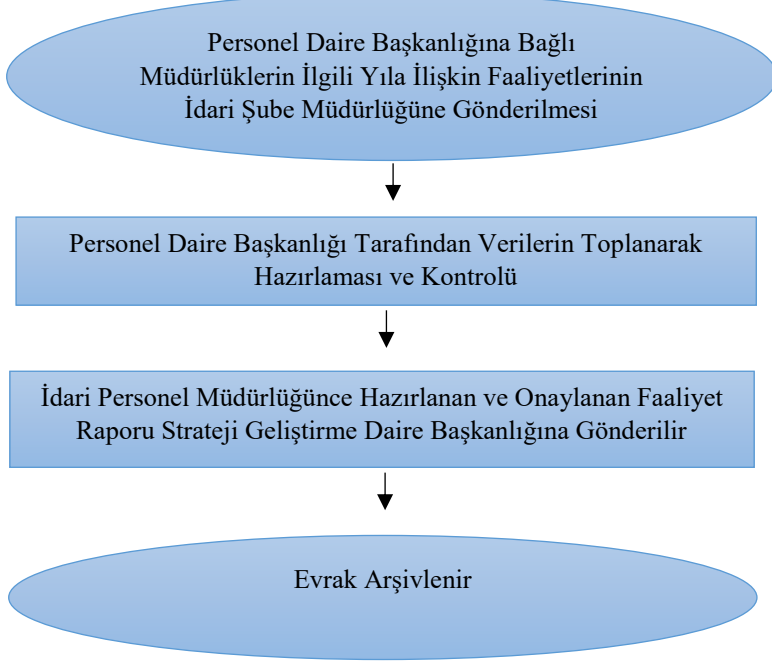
Personel Daire Başkanlığına Bağlı Müdürlüklerin İlgili Yıla İlişkin Faaliyetlerinin İdari Şube Müdürlüğüne Gönderilmesi

Personel Daire Başkanlığı Tarafından Verilerin Toplanarak Hazırlaması ve Kontrolü

İdari Personel Müdürlüğünce Hazırlanan ve Onaylanan Faaliyet Raporu Strateji Geliştirme Daire Başkanlığına Gönderilir

Evrak Arşivlenir